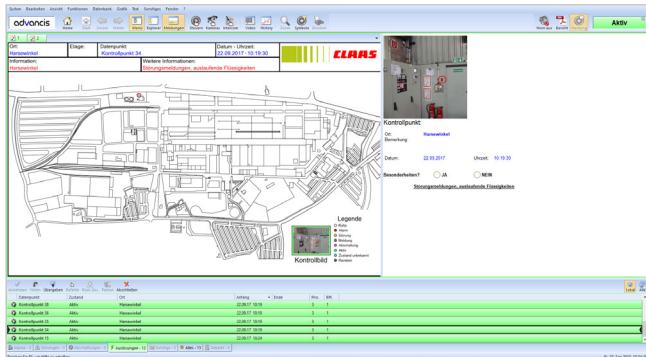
System Bearbeiten Ansicht Funktionen Datenbank Grafik Text Sonstiges Fenster ?

advancis

Home Start Zurück Weiter Video Explorer Meldungen System Kameras Intercom Video History Suche Symbole Ansicht

Ort:
Harsewinkel

Etage:

Datenpunkt:
Kontrollpunkt 34

Datum - Uhrzeit:
22.09.2017 - 10:19:30

CLAAS

Information:
Harsewinkel

Weitere Informationen:
Störungsmeldungen, auslaufende Flüssigkeiten

Kontrollpunkt:

Ort: Harsewinkel
Bemerkung:

Datum: 22.09.2017 Uhrzeit: 10:19:30

Besonderheiten? JA NEIN

Störungsmeldungen, auslaufende Flüssigkeiten

Legende

Kontrollbild

Datenpunkt | Zustand | Ort | Anfang | Ende | Prio | Anz.
--- | --- | --- | --- | --- | --- | ---
Kontrollpunkt 38 | Aktiv | Harsewinkel | 22.09.17 10:19 | | 3 | 1
Kontrollpunkt 36 | Aktiv | Harsewinkel | 22.09.17 10:19 | | 3 | 1
Kontrollpunkt 35 | Aktiv | Harsewinkel | 22.09.17 10:19 | | 3 | 1
Kontrollpunkt 34 | Aktiv | Harsewinkel | 22.09.17 10:19 | | 3 | 1
Kontrollpunkt 15 | Aktiv | Harsewinkel | 22.09.17 10:24 | | 3 | 1

Aktiv